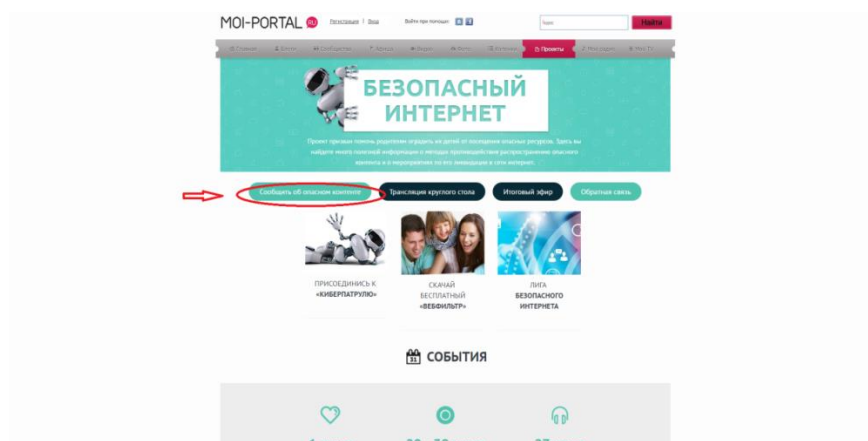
MOI-PORTAL.RU Регистрация | Вход Войти при помощи: Найти

Главная Блоги Сообщества Афиша Видео Фото Конкурсы Проекты Мессенджер Moi TV

БЕЗОПАСНЫЙ ИНТЕРНЕТ

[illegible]

Сообщить об опасном контенте Трансляция круглого стола Итоговый эфир Обратная связь

ПРИСОЕДИНИСЬ К «КИБЕРПАТРУЛЮ»

СКАЧАЙ БЕСПЛАТНЫЙ «ВЕБФИЛЬТР»

ЛИГА БЕЗОПАСНОГО ИНТЕРНЕТА

СОБЫТИЯ